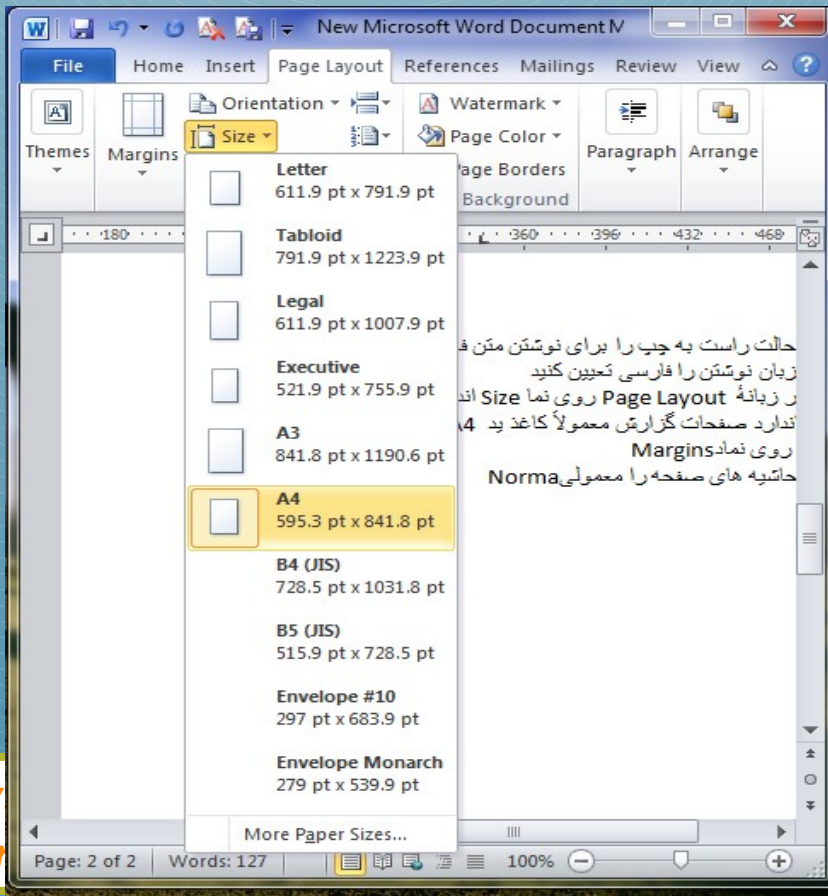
New Microsoft Word Document M

File | Home | Insert | Page Layout | References | Mailings | Review | View

Themes | Margins | Orientation | Size | Watermark | Page Color | Page Borders | Background | Paragraph | Arrange

180 | 360 | 396 | 432 | 468

Letter
611.9 pt x 791.9 pt

Tabloid
791.9 pt x 1223.9 pt

Legal
611.9 pt x 1007.9 pt

Executive
521.9 pt x 755.9 pt

A3
841.8 pt x 1190.6 pt

A4
595.3 pt x 841.8 pt

B4 (JIS)
728.5 pt x 1031.8 pt

B5 (JIS)
515.9 pt x 728.5 pt

Envelope #10
297 pt x 683.9 pt

Envelope Monarch
279 pt x 539.9 pt

More Paper Sizes...

حالت راست به چپ را برای نوشتن متن فا
زبان نوشتن را فارسی تعیین کنید
ر زبانهٔ Page Layout روی نما Size اند
ندارد صفحات گزارش معمولاً کاغذ بد A4
روی نمادMargins
حاشیه های صفحه را معمولیNorma

Page: 2 of 2 | Words: 127 | 100%